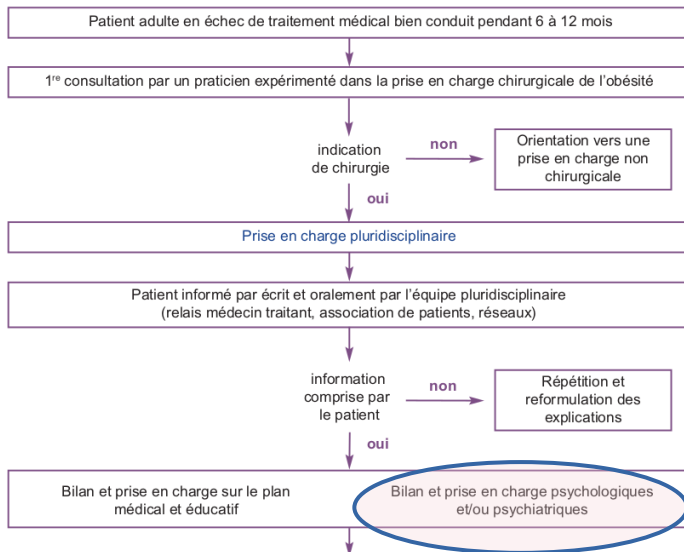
Patient adulte en échec de traitement médical bien conduit pendant 6 à 12 mois

1$^{re}$ consultation par un praticien expérimenté dans la prise en charge chirurgicale de l'obésité

indication de chirurgie

non

Orientation vers une prise en charge non chirurgicale

oui

Prise en charge pluridisciplinaire

Patient informé par écrit et oralement par l'équipe pluridisciplinaire (relais médecin traitant, association de patients, réseaux)

information comprise par le patient

non

Répétition et reformulation des explications

oui

Bilan et prise en charge sur le plan médical et éducatif

Bilan et prise en charge psychologiques et/ou psychiatriques